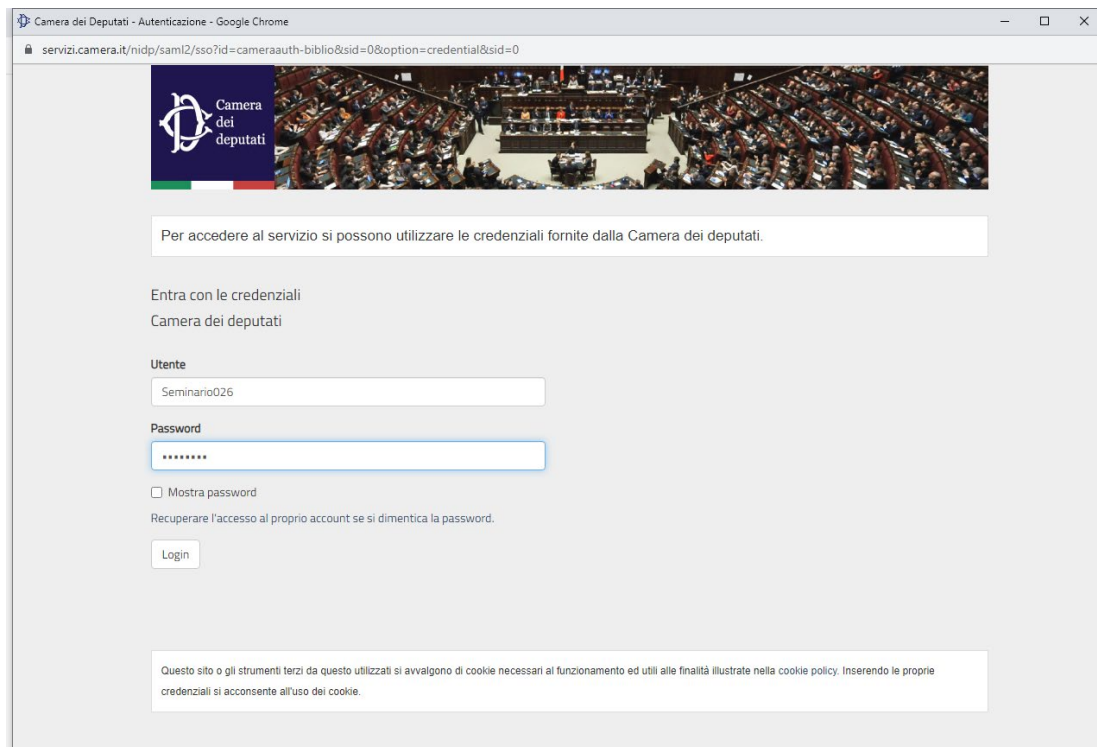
Camera dei Deputati - Autenticazione - Google Chrome

servizi.camera.it/nidp/saml2/sso?id=cameraauth-biblio&sid=0&option=credential&sid=0

Camera dei deputati

Per accedere al servizio si possono utilizzare le credenziali fornite dalla Camera dei deputati.

Entra con le credenziali
Camera dei deputati

Utente

Seminario026

Password

••••••••

Mostra password

Recuperare l'accesso al proprio account se si dimentica la password.

Login

Questo sito o gli strumenti terzi da questo utilizzati si avvalgono di cookie necessari al funzionamento ed utili alle finalità illustrate nella cookie policy. Inserendo le proprie credenziali si acconsente all'uso dei cookie.